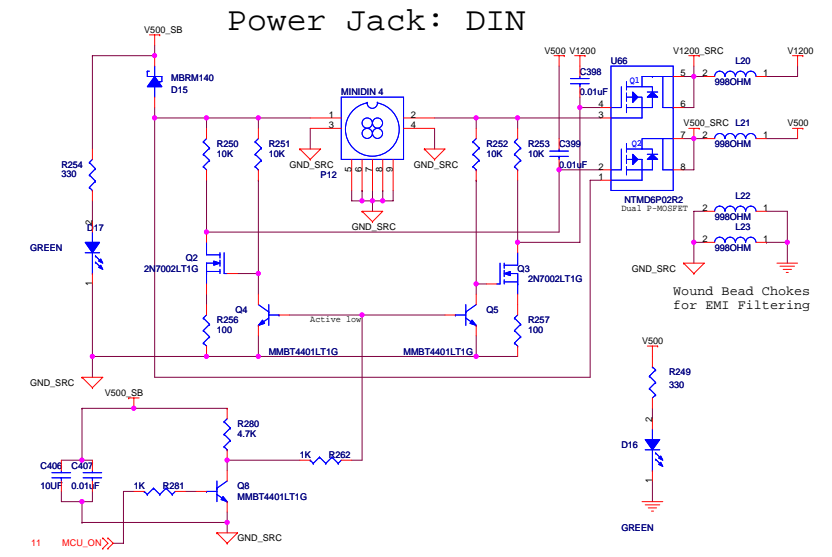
Power Jack: DIN

V500_SB
MBRM140
D15
R254
330
2
D17
GREEN
1
MINIDIN 4
1
3
2
4
GND_SRC
P12
5
6
7
8
9
GND_SRC
GND_SRC
R250
10K
R251
10K
R252
10K
R253
10K
C399
0.01uF
V500
V1200
C398
0.01uF
U66
Q1
Q2
5
6
4
3
7
8
2
1
NTMD6P02R2
Dual P-MOSFET
V1200_SRC
L20
2
998OHM
1
V1200
V500_SRC
L21
2
998OHM
1
V500
L22
2
998OHM
1
L23
2
998OHM
1
GND_SRC
Q2
2N7002LT1G
Q3
2N7002LT1G
Q4
Q5
Active low
R256
100
R257
100
MMBT4401LT1G
MMBT4401LT1G
Wound Bead Chokes for EMI Filtering
GND_SRC
V500
R249
330
2
D16
1
GREEN
V500_SB
R280
4.7K
1K
R262
C406
10UF
C407
0.01uF
1K
R281
Q8
MMBT4401LT1G
11
MCU_ON
GND_SRC